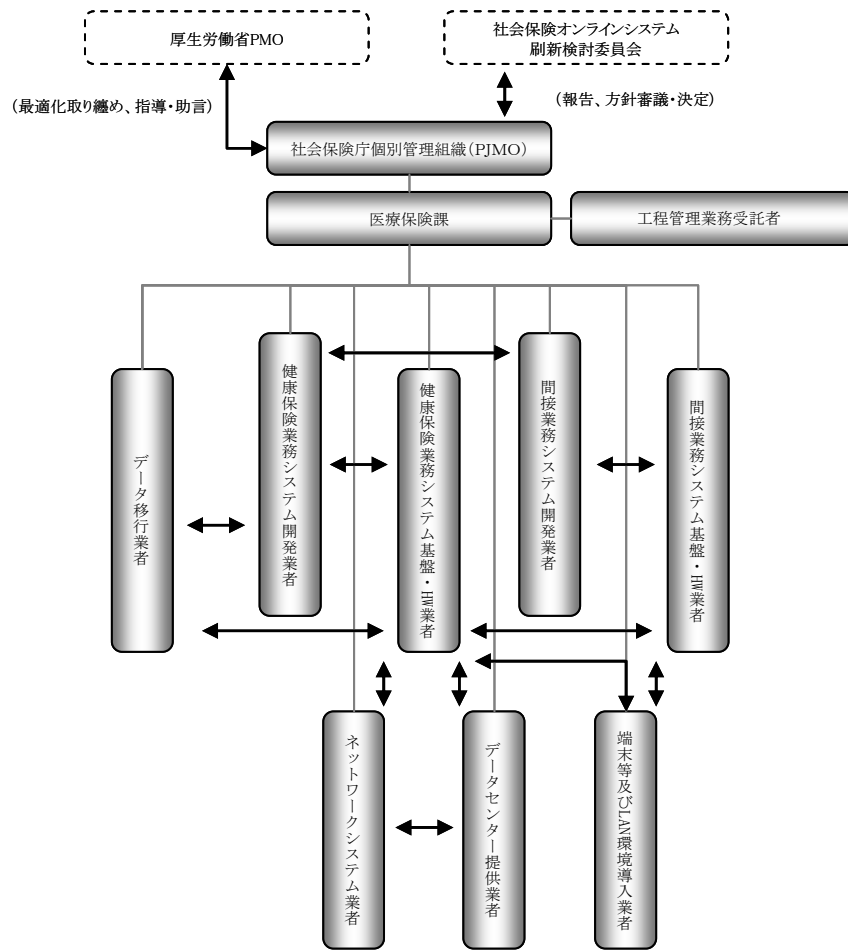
厚生労働省PMO

社会保険オンラインシステム
刷新検討委員会

（最適化取り纏め、指導・助言）

（報告、方針審議・決定）

社会保険庁個別管理組織（PJMO）

医療保険課

工程管理業務受託者

データ移行業者

健康保険業務システム開発業者

健康保険業務システム基盤・HW業者

間接業務システム開発業者

間接業務システム基盤・HW業者

ネットワークシステム業者

データセンター提供業者

端末等及びLAN環境導入業者